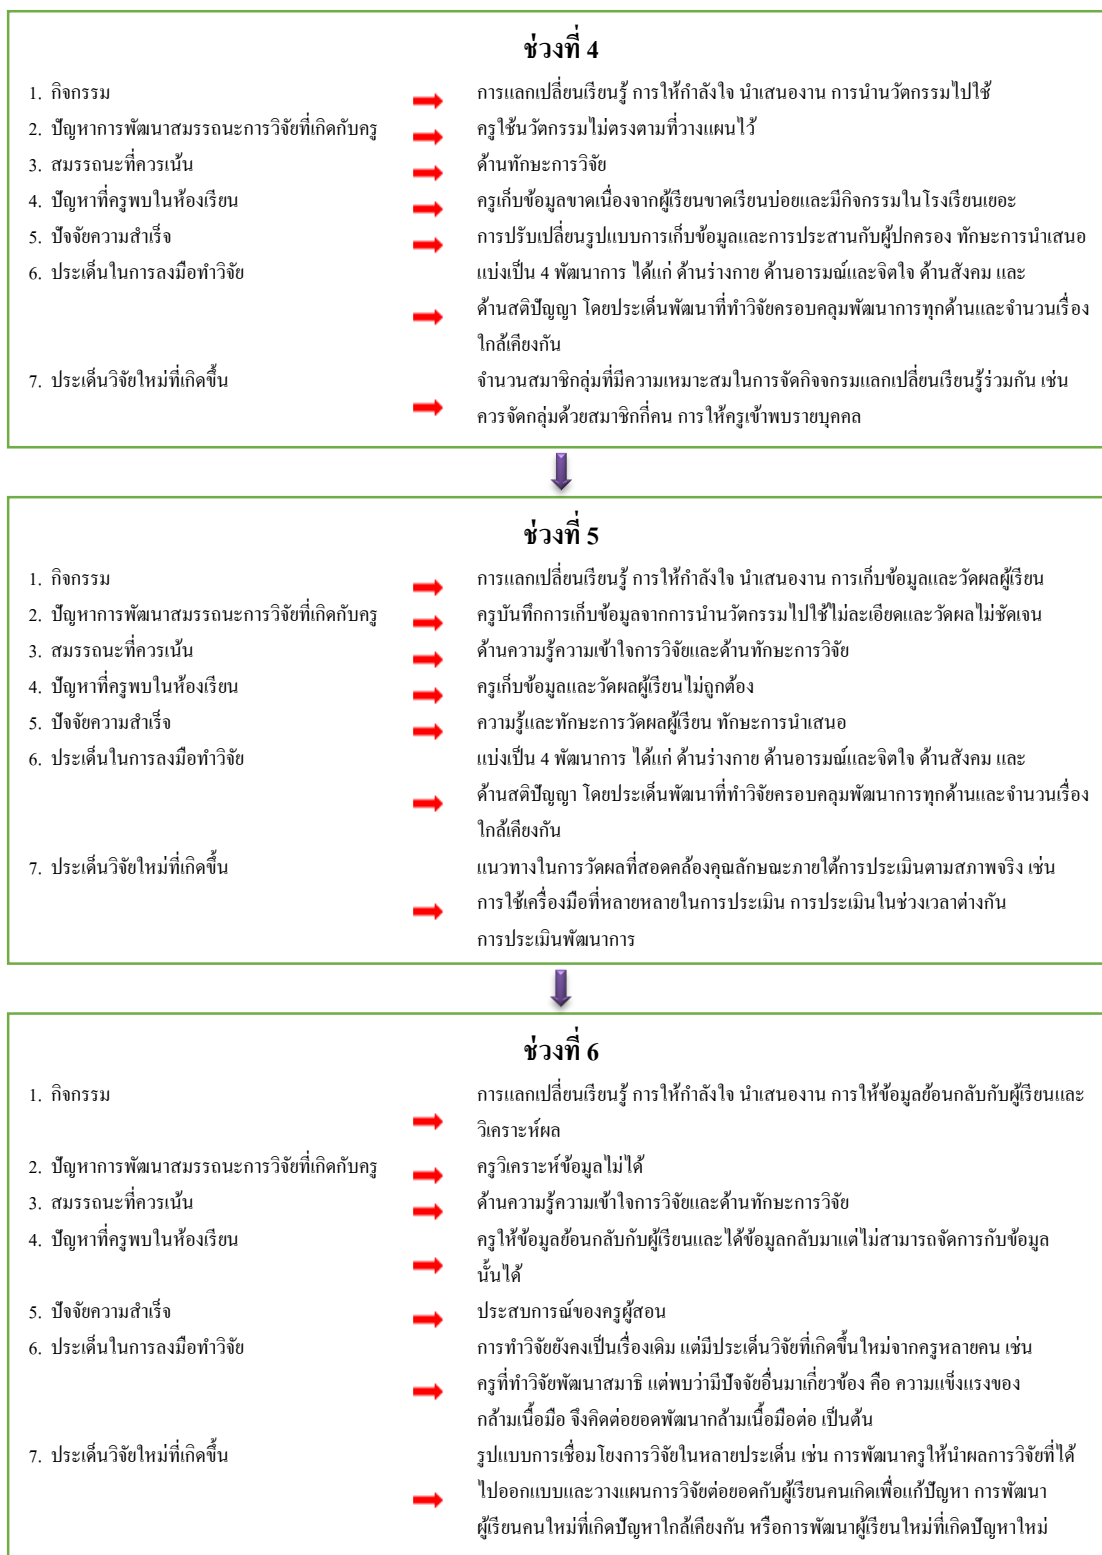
ช่วงที่ 4

1. กิจกรรม
การแลกเปลี่ยนเรียนรู้ การให้กำลังใจ นำเสนองาน การนำนวัตกรรมไปใช้

2. ปัญหาการพัฒนาสมรรถนะการวิจัยที่เกิดกับครู
ครูใช้นวัตกรรมไม่ตรงตามที่วางแผนไว้

3. สมรรถนะที่ควรเน้น
ด้านทักษะการวิจัย

4. ปัญหาที่ครูพบในห้องเรียน
ครูเก็บข้อมูลขาดเนื่องจากผู้เรียนขาดเรียนบ่อยและมีกิจกรรมในโรงเรียนเยอะ

5. ปัจจัยความสำเร็จ
การปรับเปลี่ยนรูปแบบการเก็บข้อมูลและการประสานกับผู้ปกครอง ทักษะการนำเสนอ

6. ประเด็นในการลงมือทำวิจัย
แบ่งเป็น 4 พัฒนาการ ได้แก่ ด้านร่างกาย ด้านอารมณ์และจิตใจ ด้านสังคม และด้านสติปัญญา โดยประเด็นพัฒนาที่ทำวิจัยครอบคลุมพัฒนาการทุกด้านและจำนวนเรื่องใกล้เคียงกัน

7. ประเด็นวิจัยใหม่ที่เกิดขึ้น
จำนวนสมาชิกลุ่มที่มีความเหมาะสมในการจัดกิจกรรมแลกเปลี่ยนเรียนรู้ร่วมกัน เช่น ควรจัดกลุ่มด้วยสมาชิกกี่คน การให้ครูเข้าพบรายบุคคล

ช่วงที่ 5

1. กิจกรรม
การแลกเปลี่ยนเรียนรู้ การให้กำลังใจ นำเสนองาน การเก็บข้อมูลและวัดผลผู้เรียน

2. ปัญหาการพัฒนาสมรรถนะการวิจัยที่เกิดกับครู
ครูบันทึกการเก็บข้อมูลจากการนำนวัตกรรมไปใช้ไม่ละเอียดและวัดผลไม่ชัดเจน

3. สมรรถนะที่ควรเน้น
ด้านความรู้ความเข้าใจการวิจัยและด้านทักษะการวิจัย

4. ปัญหาที่ครูพบในห้องเรียน
ครูเก็บข้อมูลและวัดผลผู้เรียนไม่ถูกต้อง

5. ปัจจัยความสำเร็จ
ความรู้และทักษะการวัดผลผู้เรียน ทักษะการนำเสนอ

6. ประเด็นในการลงมือทำวิจัย
แบ่งเป็น 4 พัฒนาการ ได้แก่ ด้านร่างกาย ด้านอารมณ์และจิตใจ ด้านสังคม และด้านสติปัญญา โดยประเด็นพัฒนาที่ทำวิจัยครอบคลุมพัฒนาการทุกด้านและจำนวนเรื่องใกล้เคียงกัน

7. ประเด็นวิจัยใหม่ที่เกิดขึ้น
แนวทางในการวัดผลที่สอดคล้องคุณลักษณะภายใต้การประเมินตามสภาพจริง เช่น การใช้เครื่องมือที่หลายหลายในการประเมิน การประเมินในช่วงเวลาต่างกัน การประเมินพัฒนาการ

ช่วงที่ 6

1. กิจกรรม
การแลกเปลี่ยนเรียนรู้ การให้กำลังใจ นำเสนองาน การให้ข้อมูลย้อนกลับกับผู้เรียนและวิเคราะห์ผล

2. ปัญหาการพัฒนาสมรรถนะการวิจัยที่เกิดกับครู
ครูวิเคราะห์ข้อมูลไม่ได้

3. สมรรถนะที่ควรเน้น
ด้านความรู้ความเข้าใจการวิจัยและด้านทักษะการวิจัย

4. ปัญหาที่ครูพบในห้องเรียน
ครูให้ข้อมูลย้อนกลับกับผู้เรียนและได้ข้อมูลกลับมาแต่ไม่สามารถจัดการกับข้อมูลนั้นได้

5. ปัจจัยความสำเร็จ
ประสบการณ์ของครูผู้สอน

6. ประเด็นในการลงมือทำวิจัย
การทำวิจัยยังคงเป็นเรื่องเดิม แต่มีประเด็นวิจัยที่เกิดขึ้นใหม่จากครูหลายคน เช่น ครูที่ทำวิจัยพัฒนาสมาธิ แต่พบว่ามีปัจจัยอื่นมาเกี่ยวข้อง คือ ความแข็งแรงของกล้ามเนื้อมือ จึงคิดต่อยอดพัฒนากล้ามเนื้อมือต่อ เป็นต้น

7. ประเด็นวิจัยใหม่ที่เกิดขึ้น
รูปแบบการเชื่อมโยงการวิจัยในหลายประเด็น เช่น การพัฒนาครูให้นำผลการวิจัยที่ได้ไปออกแบบและวางแผนการวิจัยต่อยอดกับผู้เรียนคนเกิดเพื่อแก้ปัญหา การพัฒนาผู้เรียนคนใหม่ที่เกิดปัญหาใกล้เคียงกัน หรือการพัฒนาผู้เรียนใหม่ที่เกิดปัญหาใหม่